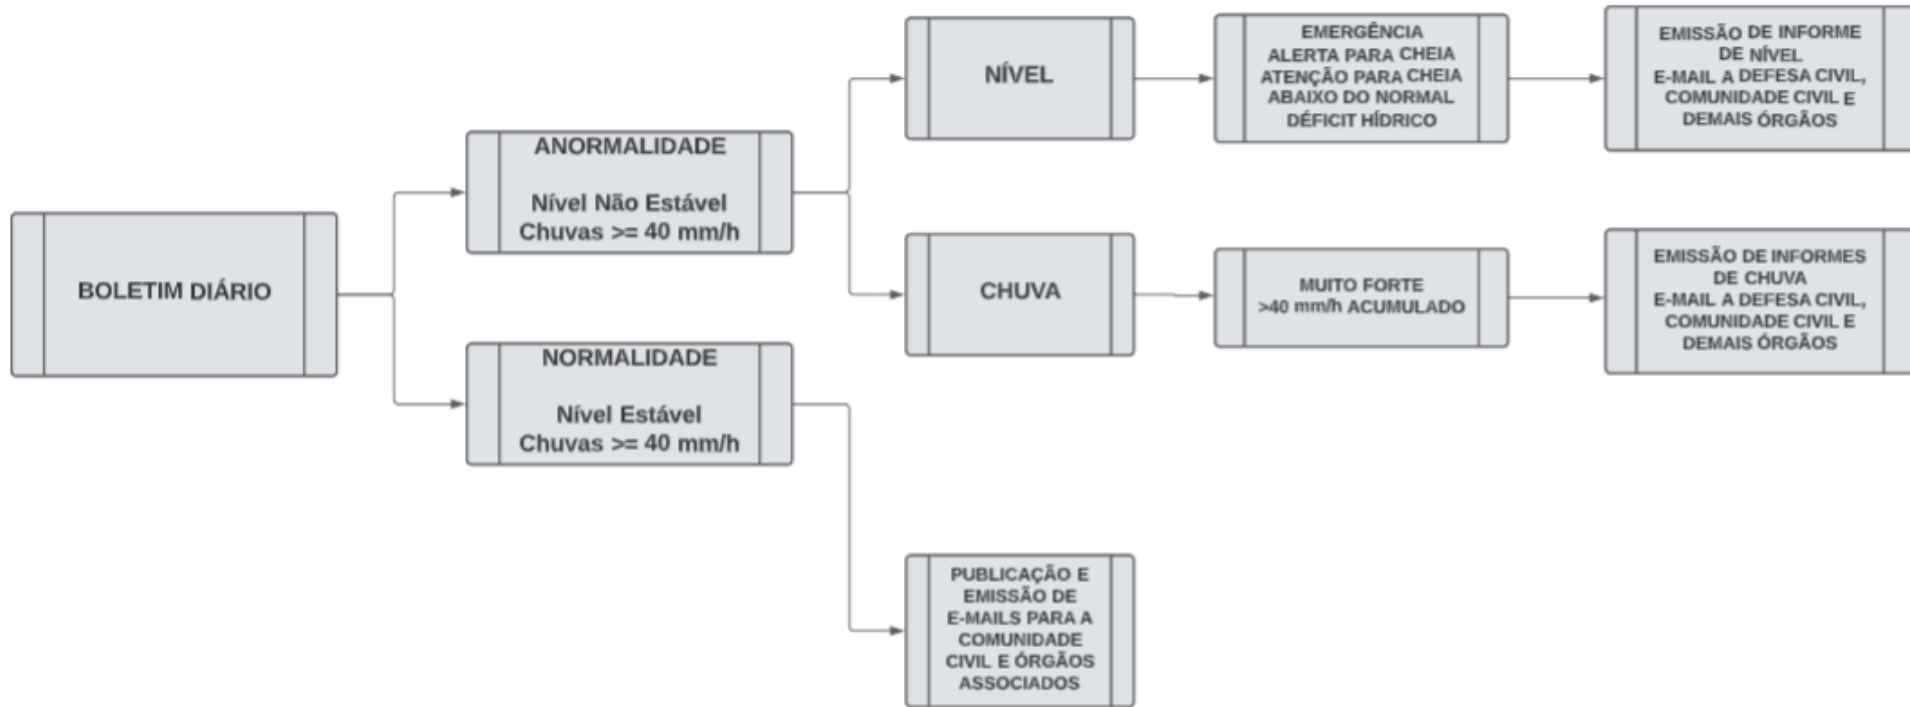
BOLETIM DIÁRIO

ANORMALIDADE

Nível Não Estável
Chuvas >= 40 mm/h

NORMALIDADE

Nível Estável
Chuvas >= 40 mm/h

NÍVEL

CHUVA

PUBLICAÇÃO E EMISSÃO DE E-MAILS PARA A COMUNIDADE CIVIL E ÓRGÃOS ASSOCIADOS

EMERGÊNCIA
ALERTA PARA CHEIA
ATENÇÃO PARA CHEIA
ABAIXO DO NORMAL
DÉFICIT HÍDRICO

MUITO FORTE
>40 mm/h ACUMULADO

EMISSÃO DE INFORME DE NÍVEL
E-MAIL A DEFESA CIVIL, COMUNIDADE CIVIL E DEMAIS ÓRGÃOS

EMISSÃO DE INFORMES DE CHUVA
E-MAIL A DEFESA CIVIL, COMUNIDADE CIVIL E DEMAIS ÓRGÃOS